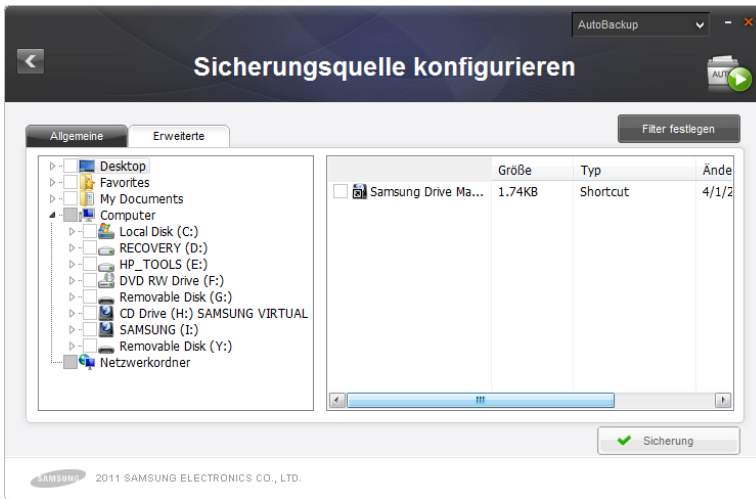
AutoBackup

Sicherungsquelle konfigurieren

AUTO

Allgemeine

Erweiterte

Filter festlegen

Desktop
Favorites
My Documents
Computer
Local Disk (C:)
RECOVERY (D:)
HP_TOOLS (E:)
DVD RW Drive (F:)
Removable Disk (G:)
CD Drive (H:) SAMSUNG VIRTUAL
SAMSUNG (I:)
Removable Disk (Y:)
Netzwerkordner

| | Größe | Typ | Ände |
|---|---|---|---|
| Samsung Drive Ma... | 1.74KB | Shortcut | 4/1/2 |

Sicherung

SAMSUNG 2011 SAMSUNG ELECTRONICS CO., LTD.